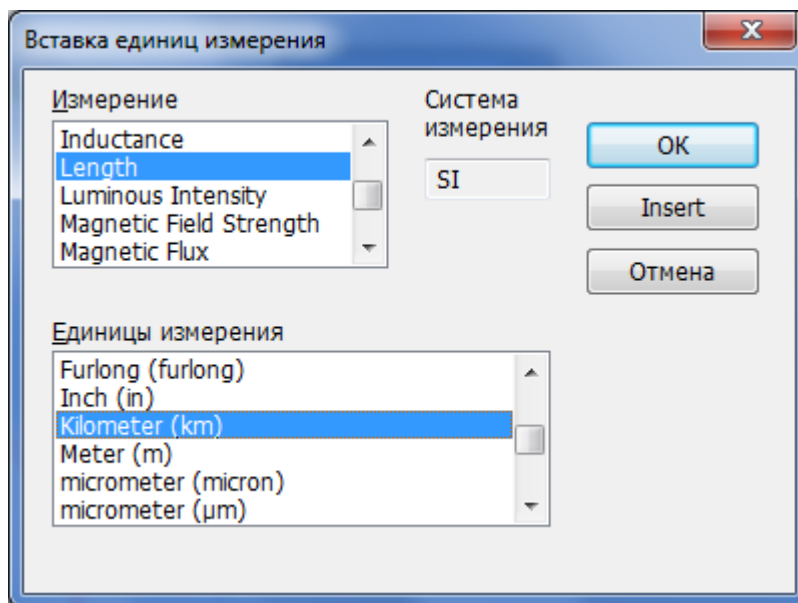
Вставка единиц измерения

Измерение

Inductance
Length
Luminous Intensity
Magnetic Field Strength
Magnetic Flux

Система измерения

SI

OK

Insert

Отмена

Единицы измерения

Furlong (furlong)
Inch (in)
Kilometer (km)
Meter (m)
micrometer (micron)
micrometer (μm)